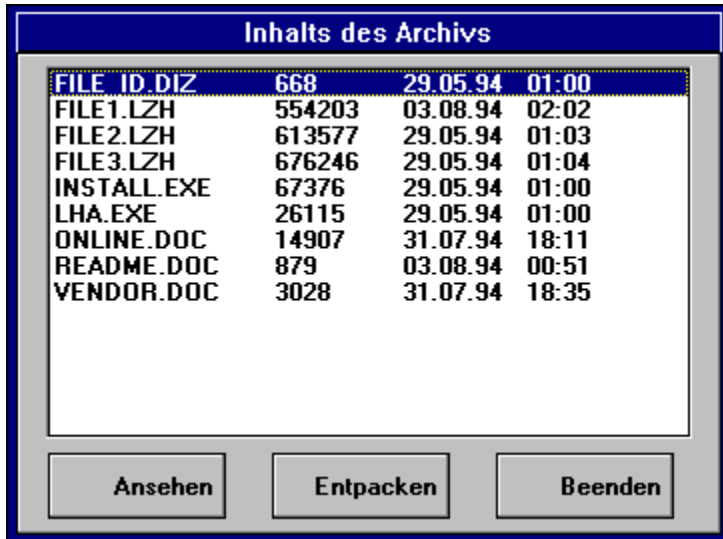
Inhalts des Archivs

| | | | |
|---|---|---|---|
| FILE_ID.DIZ | 668 | 29.05.94 | 01:00 |
| FILE1.LZH | 554203 | 03.08.94 | 02:02 |
| FILE2.LZH | 613577 | 29.05.94 | 01:03 |
| FILE3.LZH | 676246 | 29.05.94 | 01:04 |
| INSTALL.EXE | 67376 | 29.05.94 | 01:00 |
| LHA.EXE | 26115 | 29.05.94 | 01:00 |
| ONLINE.DOC | 14907 | 31.07.94 | 18:11 |
| README.DOC | 879 | 03.08.94 | 00:51 |
| VENDOR.DOC | 3028 | 31.07.94 | 18:35 |

Ansehen

Entpacken

Beenden